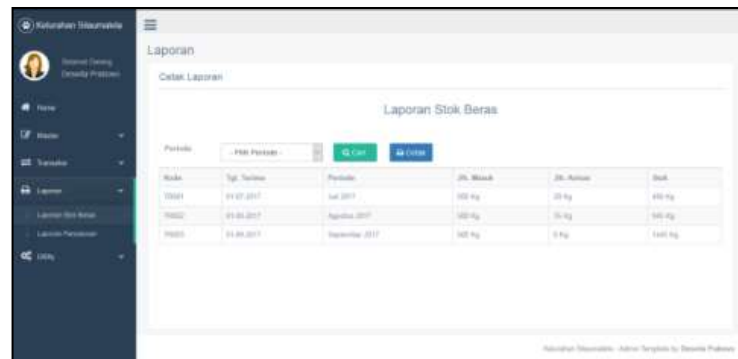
Kelurahan Sitaumaeta

Selamat Datang
Desella Prakoso

Home
Master
Transaksi
Laporan
Laporan Stok Beras
Laporan Penyaluran
Utility

Laporan

Cetak Laporan

Laporan Stok Beras

Periode - Pilih Periode - Q Cari Cetak

| Kode | Tgl. Terima | Periode | Jlh. Masuk | Jlh. Keluar | Stok |
|---|---|---|---|---|---|
| TR001 | 01.07.2017 | Juli 2017 | 500 Kg | 20 Kg | 480 Kg |
| TR002 | 01.08.2017 | Agustus 2017 | 500 Kg | 35 Kg | 945 Kg |
| TR003 | 01.09.2017 | September 2017 | 500 Kg | 0 Kg | 1445 Kg |

Kelurahan Sitaumaeta · Admin Template by Desella Prakoso